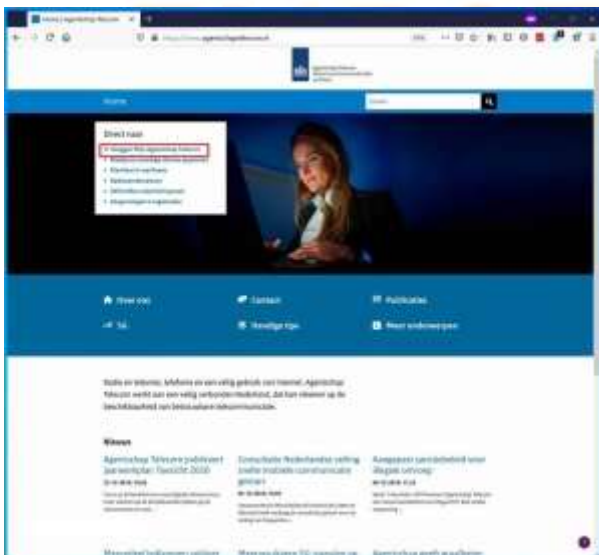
Home

Direct naar

Over ons

Contact

Publicaties

Handige tips

Meer onderwerpen

Radio en internet, telefonie en een veilig gebruik van internet. Agentschap Telecom werkt aan een veilig verbonden Nederland, zet hun stemmen op de beschikbaarheid van betrouwbare telecommunicatie.

Nieuws

Agentschap Telecom publiceert Jaarwerkplan: Overzicht 2020

Consultatie Nederlandse veiling mobiele communicatie gestart

Aangepast aanvraagbeleid voor illegale omroep

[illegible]